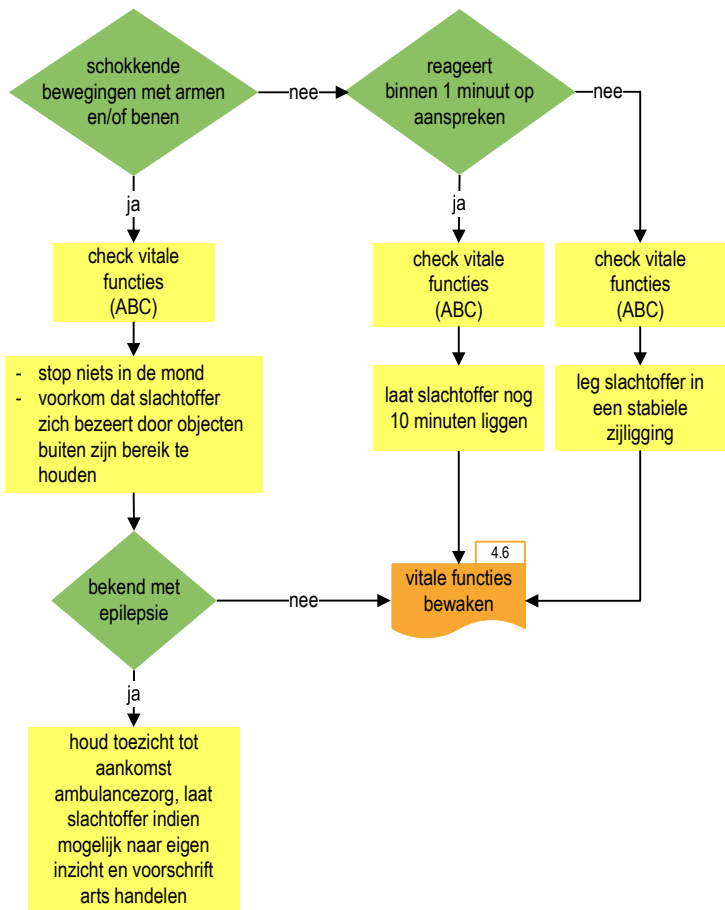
schokkende bewegingen met armen en/of benen

nee

reageert binnen 1 minuut op aanspreken

nee

ja

ja

check vitale functies (ABC)

check vitale functies (ABC)

check vitale functies (ABC)

- stop niets in de mond
- voorkom dat slachtoffer zich bezeert door objecten buiten zijn bereik te houden

laat slachtoffer nog 10 minuten liggen

leg slachtoffer in een stabiele zijligging

4.6

bekend met epilepsie

nee

vitale functies bewaken

ja

houd toezicht tot aankomst ambulancezorg, laat slachtoffer indien mogelijk naar eigen inzicht en voorschrift arts handelen